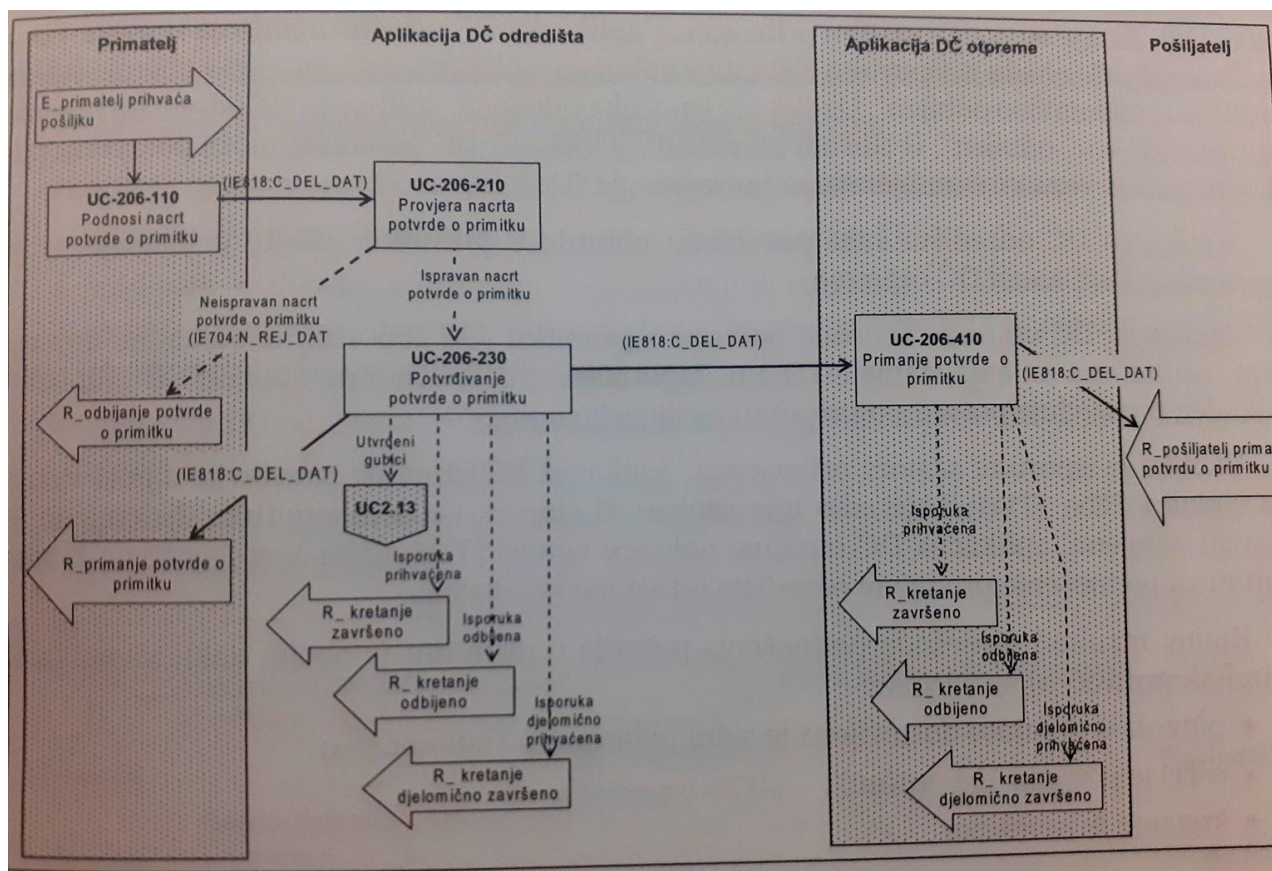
Primatelj

Aplikacija DČ odredišta

Aplikacija DČ otpreme

Pošiljatelj

E_primatelj prihvaća pošiljku

UC-206-110
Podnosi nacrt potvrde o primitku

(IE818:C_DEL_DAT)

UC-206-210
Provjera nacrta potvrde o primitku

Ispravan nacrt potvrde o primitku

Neispravan nacrt potvrde o primitku (IE704:N_REJ_DAT

UC-206-230
Potvrđivanje potvrde o primitku

(IE818:C_DEL_DAT)

UC-206-410
Primanje potvrde o primitku

(IE818:C_DEL_DAT)

R_pošiljatelj prima potvrdu o primitku

R_odbijanje potvrde o primitku

Utvrđeni gubici

(IE818:C_DEL_DAT)

UC2.13

R_primanje potvrde o primitku

Isporuka prihvaćena

R_ kretanje završeno

Isporuka odbijena

R_ kretanje odbijeno

Isporuka djelomično prihvaćena

R_ kretanje djelomično završeno

Isporuka prihvaćena

R_ kretanje završeno

Isporuka odbijena

R_ kretanje odbijeno

Isporuka djelomično prihvaćena

R_ kretanje djelomično završeno